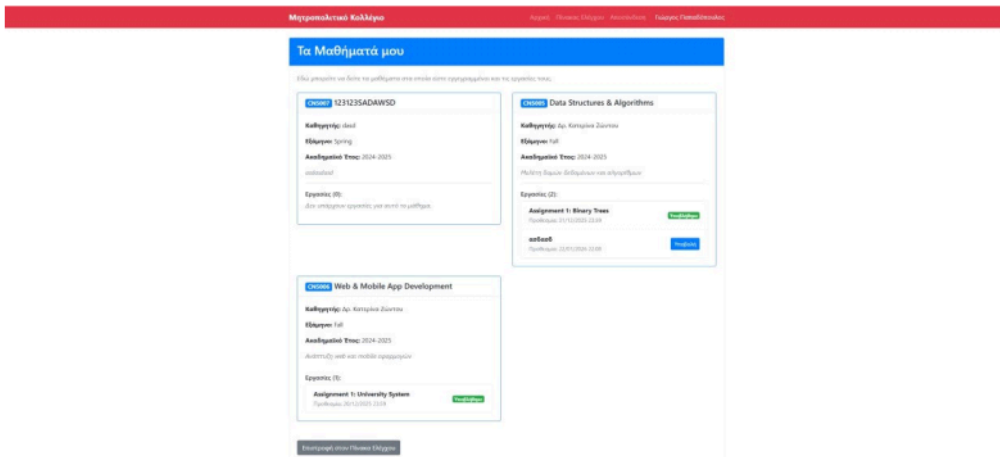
Μητροπολιτικό Κολλέγιο

Αρχική Πίνακας Ελέγχου Αποσύνδεση Γιώργος Παπαδόπουλος

Τα Μαθήματά μου

Εδώ μπορείτε να δείτε τα μαθήματα στα οποία είστε εγγεγραμμένοι και τις εργασίες τους.

CN5007 123123SADAWSD

Καθηγητής: dasd

Εξάμηνο: Spring

Ακαδημαϊκό Έτος: 2024-2025

asdasdasd

Εργασίες (0):

Δεν υπάρχουν εργασίες για αυτό το μάθημα.

CN5005 Data Structures & Algorithms

Καθηγητής: Δρ. Κατερίνα Ζώντου

Εξάμηνο: Fall

Ακαδημαϊκό Έτος: 2024-2025

Μελέτη δομών δεδομένων και αλγορίθμων

Εργασίες (2):

Assignment 1: Binary Trees

Προθεσμία: 31/12/2025 23:59

Υποβλήθηκε

asdasdd

Προθεσμία: 22/01/2026 22:00

Υποβολή

CN5006 Web & Mobile App Development

Καθηγητής: Δρ. Κατερίνα Ζώντου

Εξάμηνο: Fall

Ακαδημαϊκό Έτος: 2024-2025

Ανάπτυξη web και mobile εφαρμογών

Εργασίες (1):

Assignment 1: University System

Προθεσμία: 30/12/2025 23:59

Υποβλήθηκε

Επιστροφή στον Πίνακα Ελέγχου